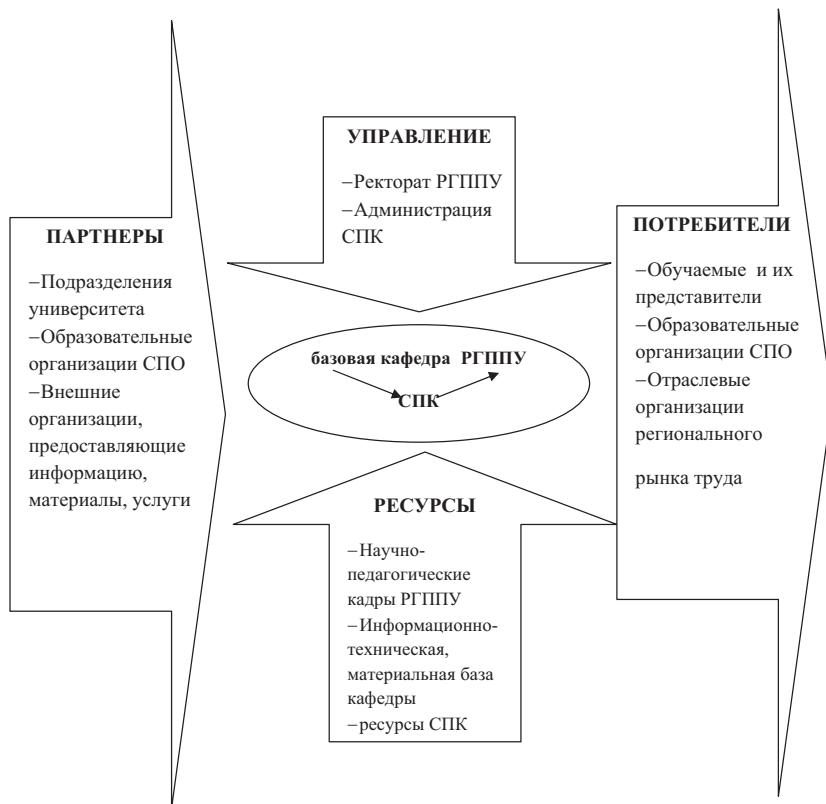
ПАРТНЕРЫ

–Подразделения университета
–Образовательные организации СПО
–Внешние организации, предоставляющие информацию, материалы, услуги

УПРАВЛЕНИЕ

–Ректорат РГППУ
–Администрация СПК

базовая кафедра РГППУ
СПК

РЕСУРСЫ

–Научно-педагогические кадры РГППУ
–Информационно-техническая, материальная база кафедры
–ресурсы СПК

ПОТРЕБИТЕЛИ

–Обучаемые и их представители
–Образовательные организации СПО
–Отраслевые организации регионального

рынка труда